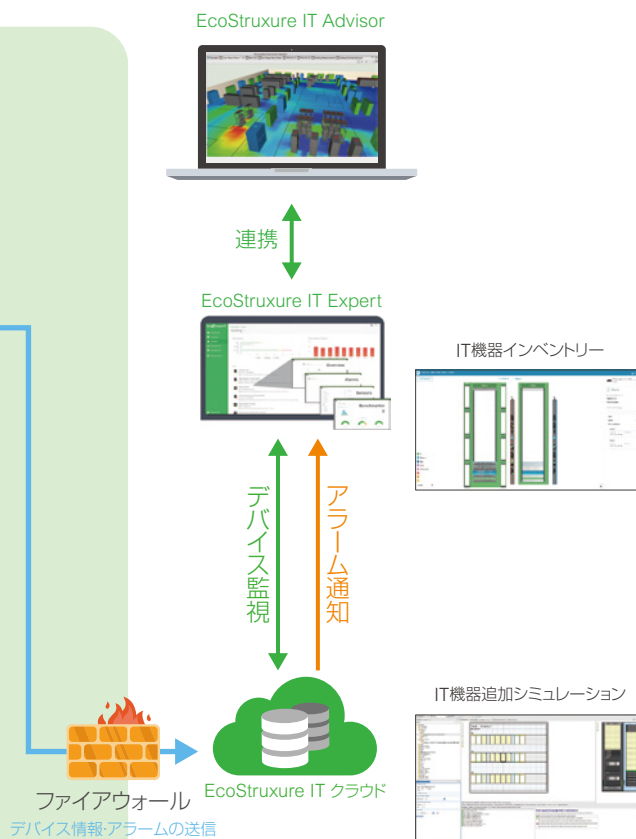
EcoStruxure IT Advisor

連携

EcoStruxure IT Expert

Overview

Alarms

Sensors

Benchmarks

IT機器インベントリー

デバイス監視

アラーム通知

IT機器追加シミュレーション

ファイアウォール

デバイス情報·アラームの送信

EcoStruxure IT クラウド